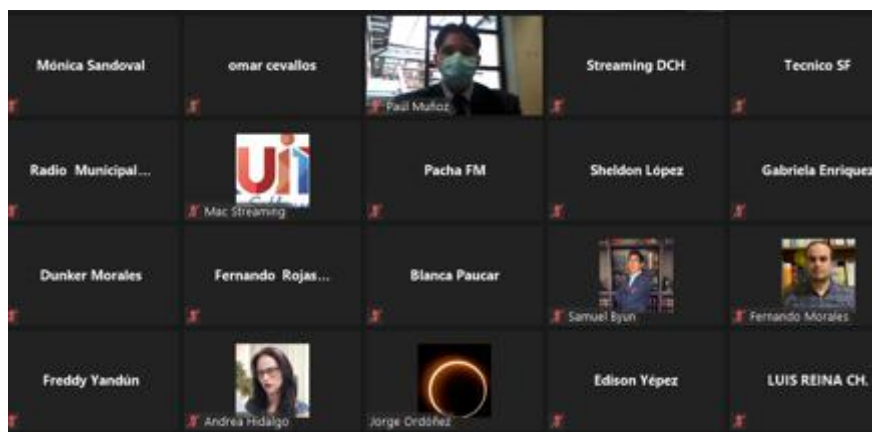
Mónica Sandoval

omar cevallos

Paúl Muñoz

Streaming DCH

Tecnico SF

Radio Municipal...

Mac Streaming

Pacha FM

Sheldon López

Gabriela Enriquez

Dunker Morales

Fernando Rojas...

Blanca Paucar

Samuel Byun

Fernando Morales

Freddy Yandún

Andrea Hidalgo

Jorge Ordóñez

Edison Yépez

LUIS REINA CH.